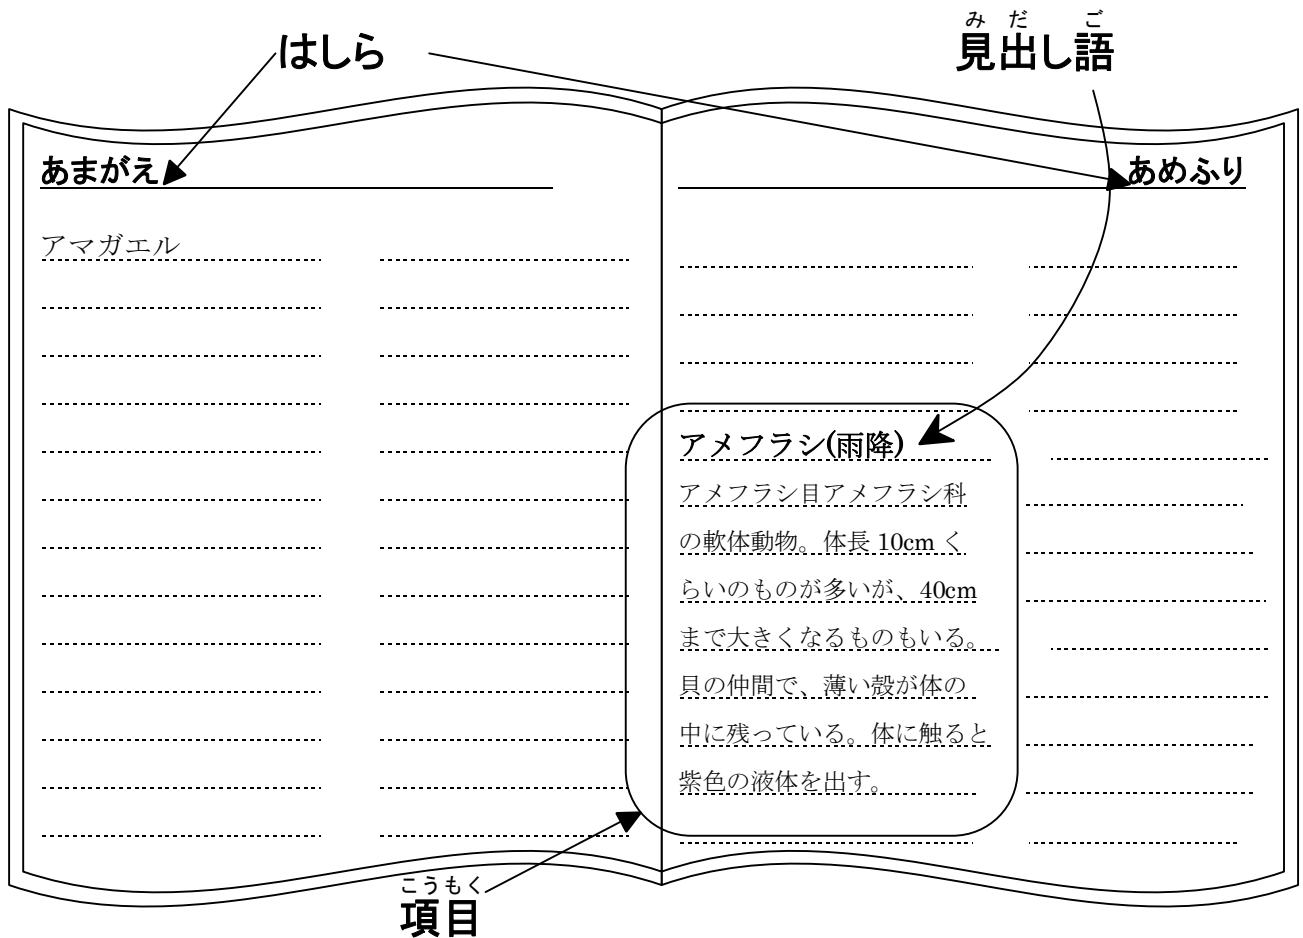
はしら

見出し語（みだしご）

あまがえ

あめふり

アマガエル

アメフラシ(雨降)

アメフラシ目アメフラシ科の軟体動物。体長 10cm くらいのものが多いが、40cm まで大きくなるものもいる。貝の仲間で、薄い殻が体の中に残っている。体に触ると紫色の液体を出す。

項目（こうもく）